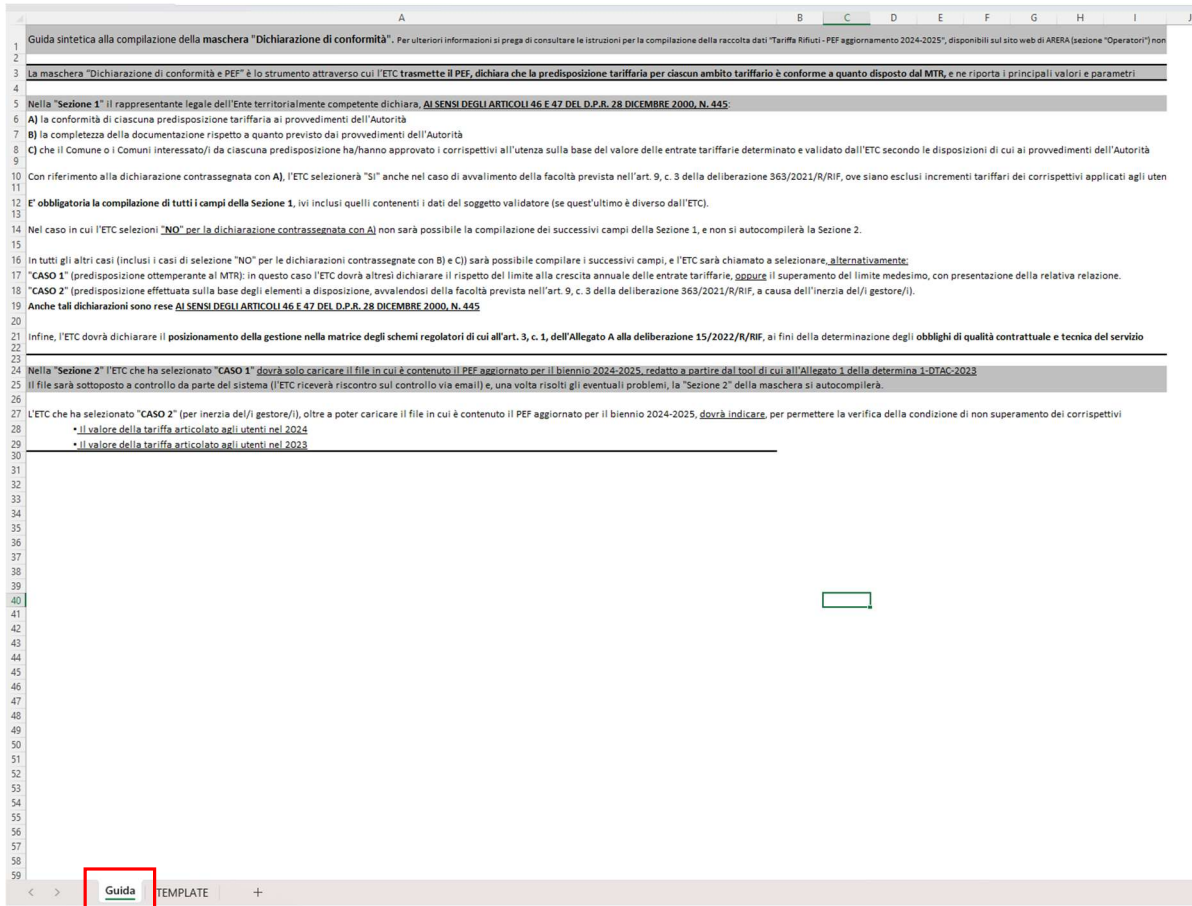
A B C D E F G H I J

1 Guida sintetica alla compilazione della maschera "Dichiarazione di conformità". Per ulteriori informazioni si prega di consultare le istruzioni per la compilazione della raccolta dati "Tariffa Rifiuti - PEF aggiornamento 2024-2025", disponibili sul sito web di ARERA (sezione "Operatori") non
2
3 La maschera "Dichiarazione di conformità e PEF" è lo strumento attraverso cui l'ETC trasmette il PEF, dichiara che la predisposizione tariffaria per ciascun ambito tariffario è conforme a quanto disposto dal MTR, e ne riporta i principali valori e parametri
4
5 Nella "Sezione 1" il rappresentante legale dell'Ente territorialmente competente dichiara, AI SENSI DEGLI ARTICOLI 46 E 47 DEL D.P.R. 28 DICEMBRE 2000, N. 445:
6 A) la conformità di ciascuna predisposizione tariffaria ai provvedimenti dell'Autorità
7 B) la completezza della documentazione rispetto a quanto previsto dai provvedimenti dell'Autorità
8 C) che il Comune o i Comuni interessato/i da ciascuna predisposizione ha/hanno approvato i corrispettivi all'utenza sulla base del valore delle entrate tariffarie determinato e validato dall'ETC secondo le disposizioni di cui ai provvedimenti dell'Autorità
9
10 Con riferimento alla dichiarazione contrassegnata con A), l'ETC selezionerà "SI" anche nel caso di avvalimento della facoltà prevista nell'art. 9, c. 3 della deliberazione 363/2021/R/RIF, ove siano esclusi incrementi tariffari dei corrispettivi applicati agli uten
11
12 E' obbligatoria la compilazione di tutti i campi della Sezione 1, ivi inclusi quelli contenenti i dati del soggetto validatore (se quest'ultimo è diverso dall'ETC).
13
14 Nel caso in cui l'ETC selezioni "NO" per la dichiarazione contrassegnata con A) non sarà possibile la compilazione dei successivi campi della Sezione 1, e non si autocompilerà la Sezione 2.
15
16 In tutti gli altri casi (inclusi i casi di selezione "NO" per le dichiarazioni contrassegnate con B) e C)) sarà possibile compilare i successivi campi, e l'ETC sarà chiamato a selezionare, alternativamente:
17 "CASO 1" (predisposizione ottemperante al MTR): in questo caso l'ETC dovrà altresì dichiarare il rispetto del limite alla crescita annuale delle entrate tariffarie, oppure il superamento del limite medesimo, con presentazione della relativa relazione.
18 "CASO 2" (predisposizione effettuata sulla base degli elementi a disposizione, avvalendosi della facoltà prevista nell'art. 9, c. 3 della deliberazione 363/2021/R/RIF, a causa dell'inerzia del/i gestore/i).
19 Anche tali dichiarazioni sono rese AI SENSI DEGLI ARTICOLI 46 E 47 DEL D.P.R. 28 DICEMBRE 2000, N. 445
20
21 Infine, l'ETC dovrà dichiarare il posizionamento della gestione nella matrice degli schemi regolatori di cui all'art. 3, c. 1, dell'Allegato A alla deliberazione 15/2022/R/RIF, ai fini della determinazione degli obblighi di qualità contrattuale e tecnica del servizio
22
23
24 Nella "Sezione 2" l'ETC che ha selezionato "CASO 1" dovrà solo caricare il file in cui è contenuto il PEF aggiornato per il biennio 2024-2025, redatto a partire dal tool di cui all'Allegato 1 della determina 1-DTAC-2023
25 Il file sarà sottoposto a controllo da parte del sistema (l'ETC riceverà riscontro sul controllo via email) e, una volta risolti gli eventuali problemi, la "Sezione 2" della maschera si autocompilerà.
26
27 L'ETC che ha selezionato "CASO 2" (per inerzia del/i gestore/i), oltre a poter caricare il file in cui è contenuto il PEF aggiornato per il biennio 2024-2025, dovrà indicare, per permettere la verifica della condizione di non superamento dei corrispettivi
28 • Il valore della tariffa articolato agli utenti nel 2024
29 • Il valore della tariffa articolato agli utenti nel 2023
30
31
32
33
34
35
36
37
38
39
40
41
42
43
44
45
46
47
48
49
50
51
52
53
54
55
56
57
58
59

Guida TEMPLATE +